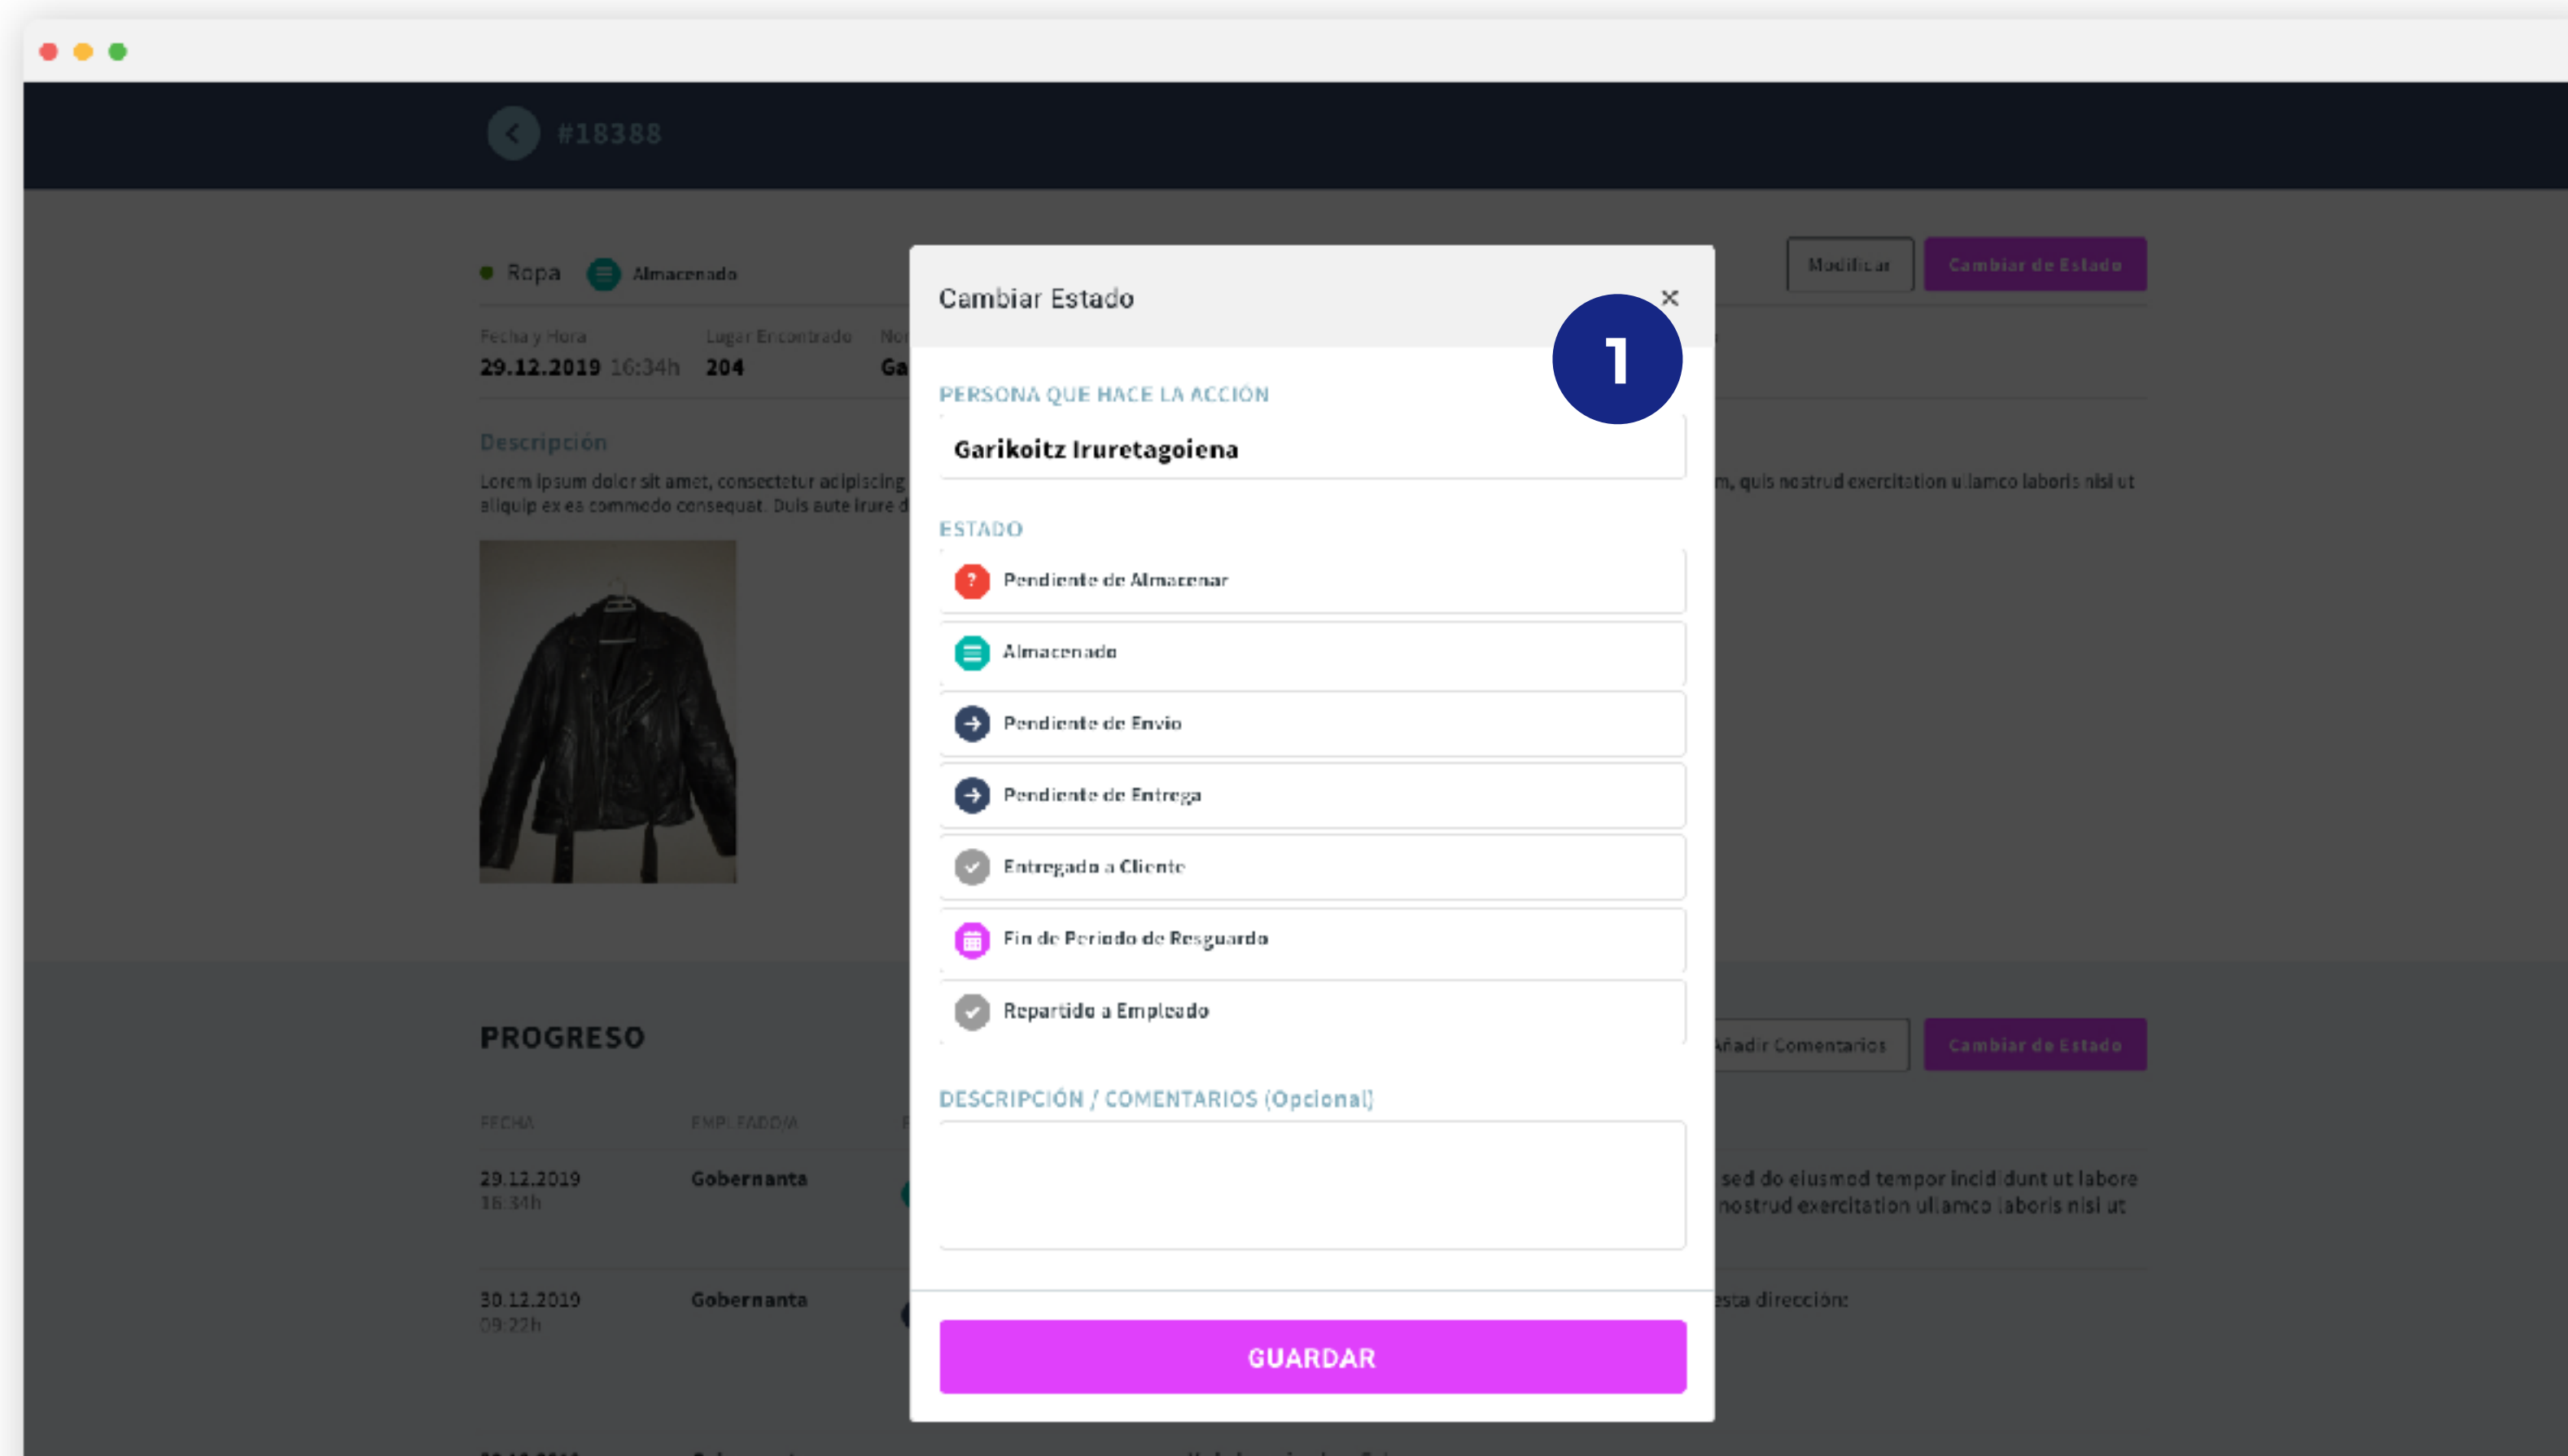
#18388

Ropa Almacenado

Modificar Cambiar de Estado

Fecha y Hora
29.12.2019 16:34h

Lugar Encontrado
204

No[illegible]
Ga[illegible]

Descripción

Lorem ipsum dolor sit amet, consectetur adipiscing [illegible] m, quis nostrud exercitation ullamco laboris nisi ut aliquip ex ea commodo consequat. Duis aute irure d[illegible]

PROGRESO

Añadir Comentarios Cambiar de Estado

FECHA EMPLEADO/A

29.12.2019
16:34h
Gobernanta
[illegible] sed do eiusmod tempor incididunt ut labore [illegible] nostrud exercitation ullamco laboris nisi ut

30.12.2019
09:22h
Gobernanta
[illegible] esta dirección:

Cambiar Estado ×

1

PERSONA QUE HACE LA ACCIÓN

Garikoitz Iruretagoiena

ESTADO

Pendiente de Almacenar

Almacenado

Pendiente de Envio

Pendiente de Entrega

Entregado a Cliente

Fin de Periodo de Resguardo

Repartido a Empleado

DESCRIPCIÓN / COMENTARIOS (Opcional)

GUARDAR